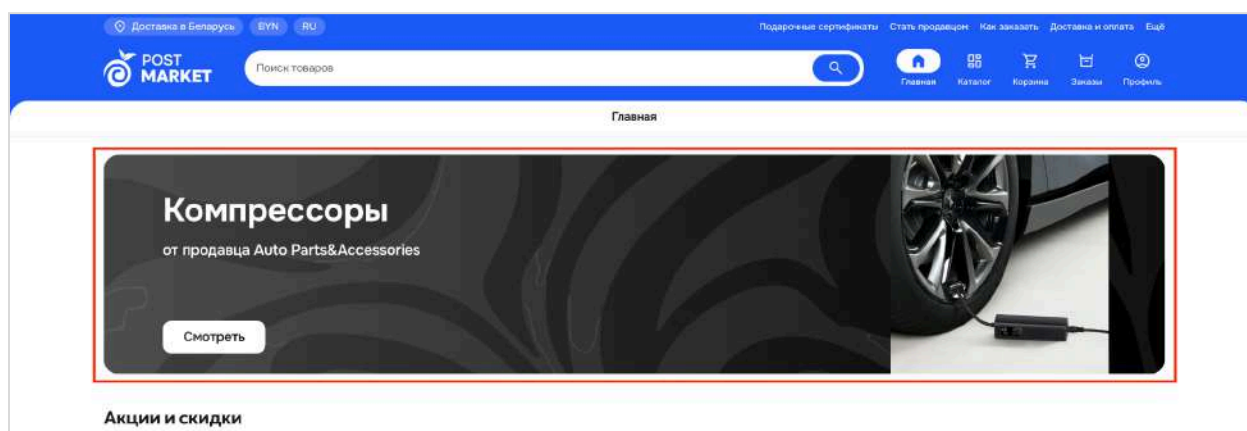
Доставка в Беларусь BYN RU

Подарочные сертификаты Стать продавцом Как заказать Доставка и оплата Ещё

POST MARKET

Поиск товаров

Главная Каталог Корзина Заказы Профиль

Главная

Компрессоры

от продавца Auto Parts&Accessories

Смотреть

Акции и скидки